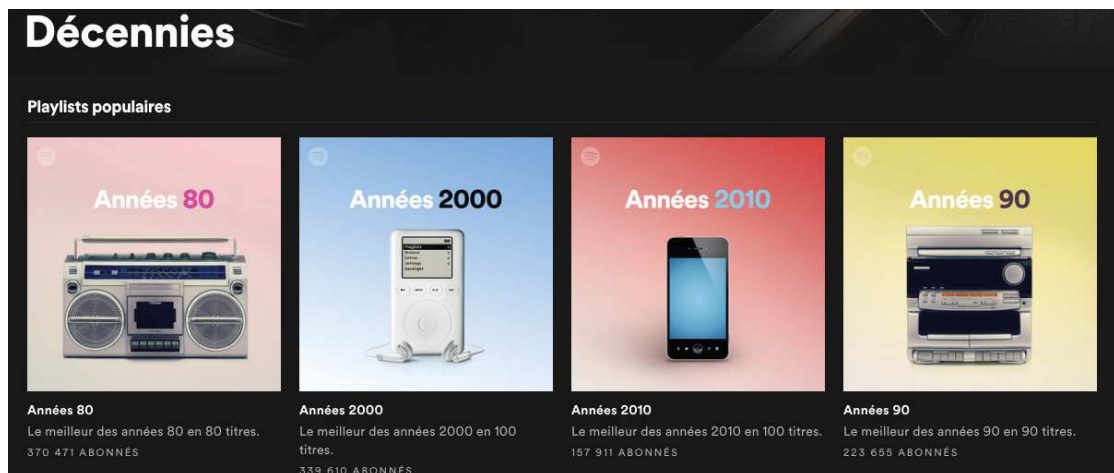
Décennies

Playlists populaires

Années 80

Années 2000

Années 2010

Années 90

Années 80
Le meilleur des années 80 en 80 titres.
370 471 ABONNÉS

Années 2000
Le meilleur des années 2000 en 100 titres.
339 610 ABONNÉS

Années 2010
Le meilleur des années 2010 en 100 titres.
157 911 ABONNÉS

Années 90
Le meilleur des années 90 en 90 titres.
223 655 ABONNÉS